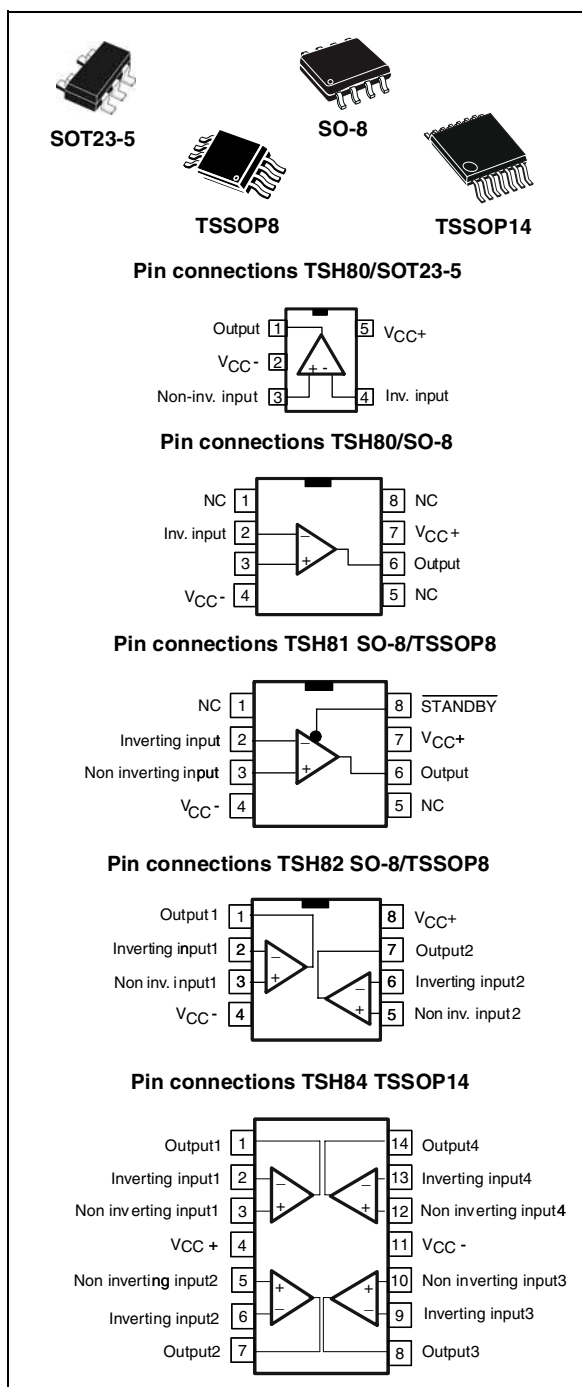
SOT23-5

SO-8

TSSOP8

TSSOP14

Pin connections TSH80/SOT23-5

Output 1
$V_{CC}$- 2
Non-inv. input 3
5 $V_{CC}$+
4 Inv. input
+ -

Pin connections TSH80/SO-8

NC 1
Inv. input 2
3
$V_{CC}$- 4
8 NC
7 $V_{CC}$+
6 Output
5 NC
–
+

Pin connections TSH81 SO-8/TSSOP8

NC 1
Inverting input 2
Non inverting input 3
$V_{CC}$- 4
8 $\overline{STANDBY}$
7 $V_{CC}$+
6 Output
5 NC
–
+

Pin connections TSH82 SO-8/TSSOP8

Output1 1
Inverting input1 2
Non inv. input1 3
$V_{CC}$- 4
8 $V_{CC}$+
7 Output2
6 Inverting input2
5 Non inv. input2
–
+
–
+

Pin connections TSH84 TSSOP14

Output1 1
Inverting input1 2
Non inverting input1 3
VCC + 4
Non inverting input2 5
Inverting input2 6
Output2 7
14 Output4
13 Inverting input4
12 Non inverting input4
11 $V_{CC}$ -
10 Non inverting input3
9 Inverting input3
8 Output3
–
+
–
+
+
–
+
–